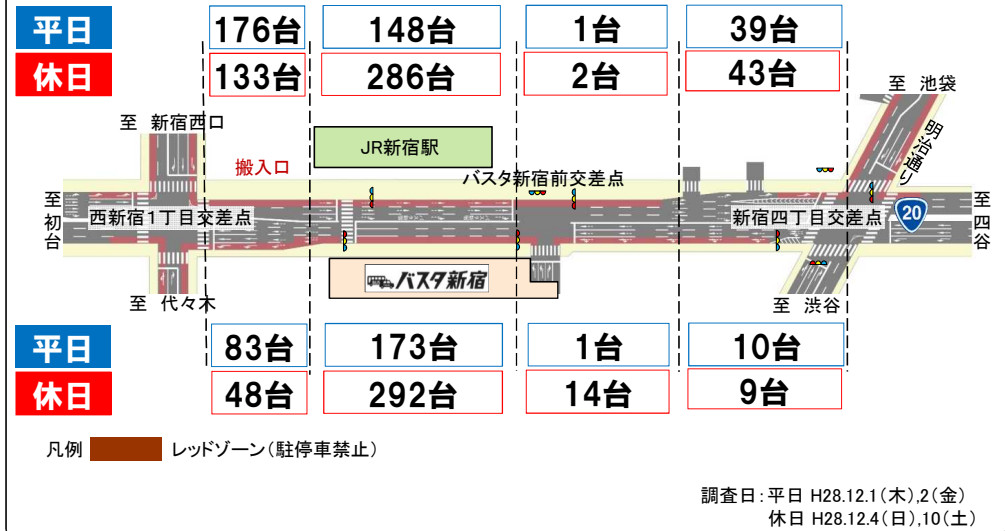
平日
176台
148台
1台
39台

休日
133台
286台
2台
43台

至 池袋
明治通り
至 新宿西口
JR新宿駅
搬入口
バスタ新宿前交差点
至 初台
西新宿1丁目交差点
新宿四丁目交差点
20
至 四谷
バスタ新宿
至 代々木
至 渋谷

平日
83台
173台
1台
10台

休日
48台
292台
14台
9台

凡例 レッドゾーン(駐停車禁止)

調査日:平日 H28.12.1(木),2(金)
休日 H28.12.4(日),10(土)